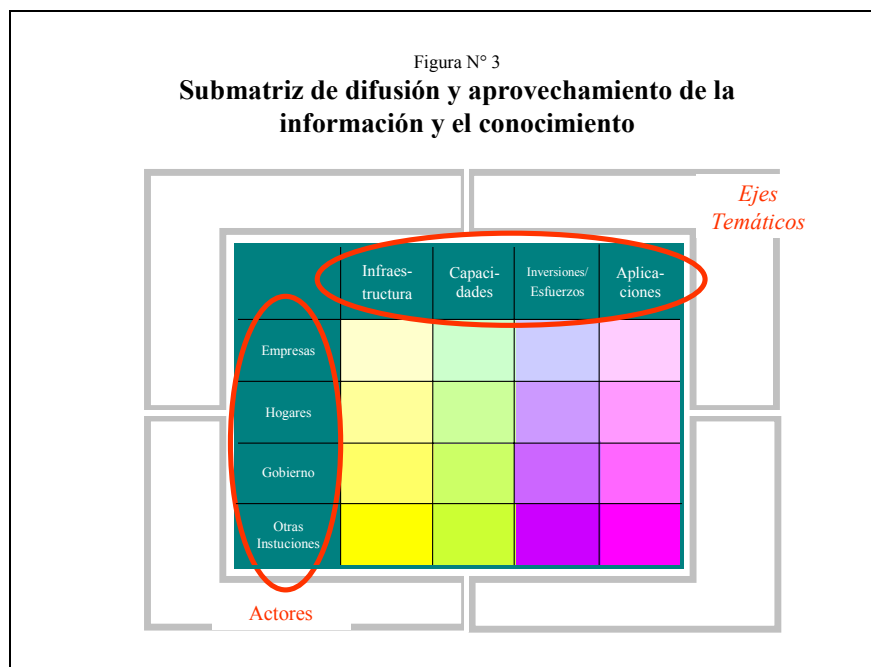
Figura N° 3

**Submatriz de difusión y aprovechamiento de la información y el conocimiento**

Ejes Temáticos

| | Infraestructura | Capacidades | Inversiones/ Esfuerzos | Aplicaciones |
|---|---|---|---|---|
| Empresas | | | | |
| Hogares | | | | |
| Gobierno | | | | |
| Otras Instuciones | | | | |

Actores